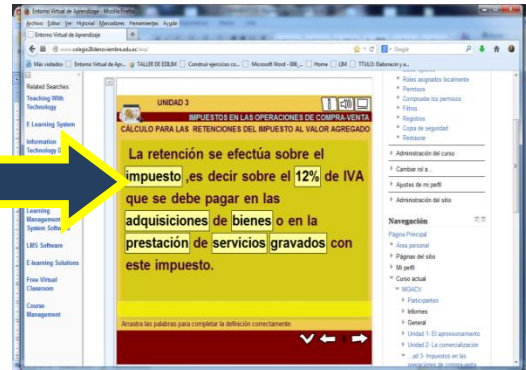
Entorno Virtual de Aprendizaje - Mozilla Firefox

Archivo Editar Ver Historial Marcadores Herramientas Ayuda

Entorno Virtual de Aprendizaje

www.colegio20denoviembre.edu.ec/eva/

Google

Más visitados Entorno Virtual de Apr... TALLER DE EDILIM Construir-ejercicios-co... Microsoft Word - 008_... Home LIM TITULO: Elaboración y a...

Related Searches:

Teaching With Technology

E Learning System

Information Technology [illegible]

Learning Management System Software

LMS Software

E-learning Solutions

Free Virtual Classroom

Course Management

UNIDAD 3

IMPUESTOS EN LAS OPERACIONES DE COMPRA-VENTA

CÁLCULO PARA LAS RETENCIONES DEL IMPUESTO AL VALOR AGREGADO

La retención se efectúa sobre el impuesto ,es decir sobre el 12% de IVA que se debe pagar en las adquisiciones de bienes o en la prestación de servicios gravados con este impuesto.

Arrastra las palabras para completar la definición correctamente

Roles asignados localmente

Permisos

Comprobar los permisos

Filtros

Registros

Copia de seguridad

Restaurar

Administración del curso

Cambiar rol a...

Ajustes de mi perfil

Administración del sitio

Navegación

Página Principal

Área personal

Páginas del sitio

Mi perfil

Curso actual

MGACV

Participantes

Informes

General

Unidad 1: El aprovisionamiento

Unidad 2: La comercialización

...ad 3: Impuestos en las operaciones de compra-venta